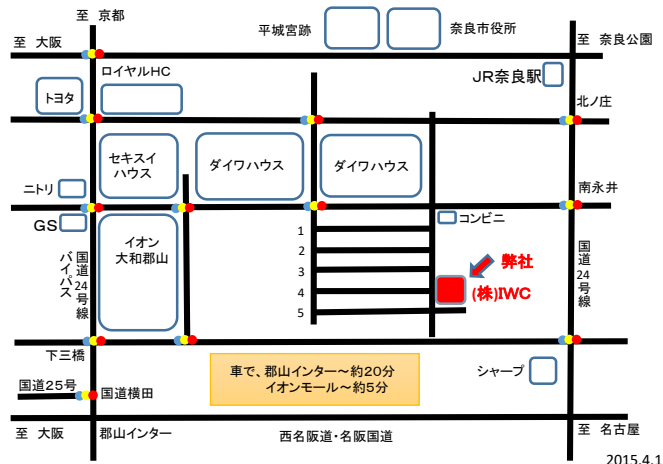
至 京都

平城宮跡

奈良市役所

至 大阪

至 奈良公園

ロイヤルHC

トヨタ

JR奈良駅

北ノ庄

セキスイハウス

ダイワハウス

ダイワハウス

ニトリ

南永井

GS

コンビニ

イオン大和郡山

1

2

3

4

5

弊社

(株)IWC

バイパス

国道24号線

国道24号線

下三橋

車で、郡山インター～約20分
イオンモール～約5分

シャープ

国道25号

国道横田

至 大阪

郡山インター

西名阪道・名阪国道

至 名古屋

2015.4.1